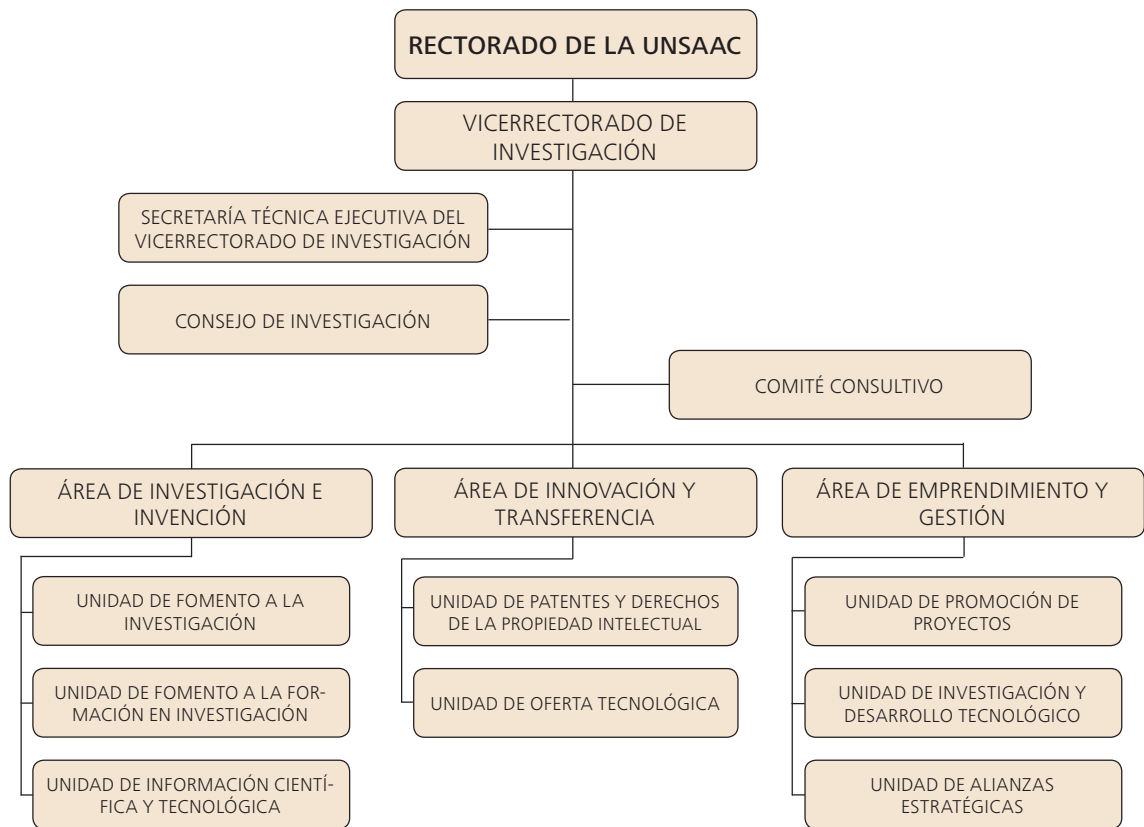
RECTORADO DE LA UNSAAC

VICERRECTORADO DE INVESTIGACIÓN

SECRETARÍA TÉCNICA EJECUTIVA DEL VICERRECTORADO DE INVESTIGACIÓN

CONSEJO DE INVESTIGACIÓN

COMITÉ CONSULTIVO

ÁREA DE INVESTIGACIÓN E INVENCIÓN

UNIDAD DE FOMENTO A LA INVESTIGACIÓN

UNIDAD DE FOMENTO A LA FORMACIÓN EN INVESTIGACIÓN

UNIDAD DE INFORMACIÓN CIENTÍFICA Y TECNOLÓGICA

ÁREA DE INNOVACIÓN Y TRANSFERENCIA

UNIDAD DE PATENTES Y DERECHOS DE LA PROPIEDAD INTELECTUAL

UNIDAD DE OFERTA TECNOLÓGICA

ÁREA DE EMPRENDIMIENTO Y GESTIÓN

UNIDAD DE PROMOCIÓN DE PROYECTOS

UNIDAD DE INVESTIGACIÓN Y DESARROLLO TECNOLÓGICO

UNIDAD DE ALIANZAS ESTRATÉGICAS